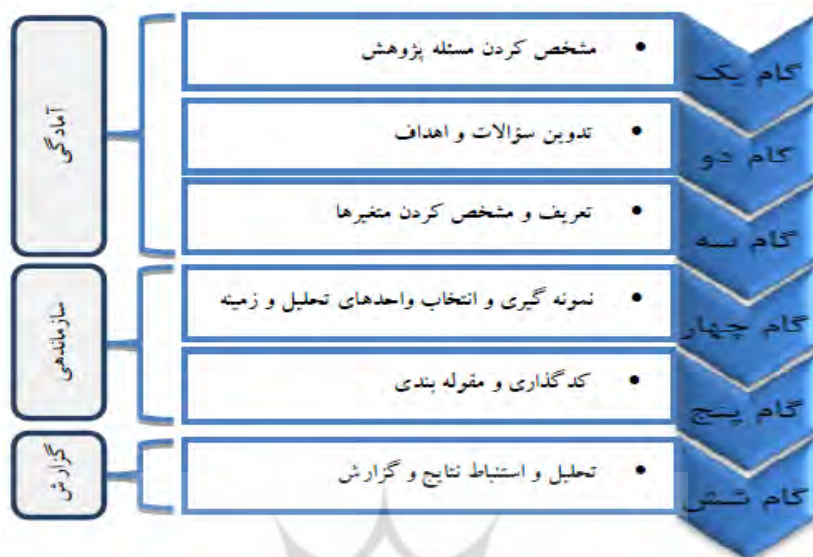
گام یک
• مشخص کردن مسئله پژوهش

گام دو
• تدوین سؤالات و اهداف

گام سه
• تعریف و مشخص کردن متغیرها

آمادگی

گام چهار
• نمونه گیری و انتخاب واحدهای تحلیل و زمینه

گام پنج
• کدگذاری و مقوله بندی

سازماندهی

گام شش
• تحلیل و استنباط نتایج و گزارش

گزارش